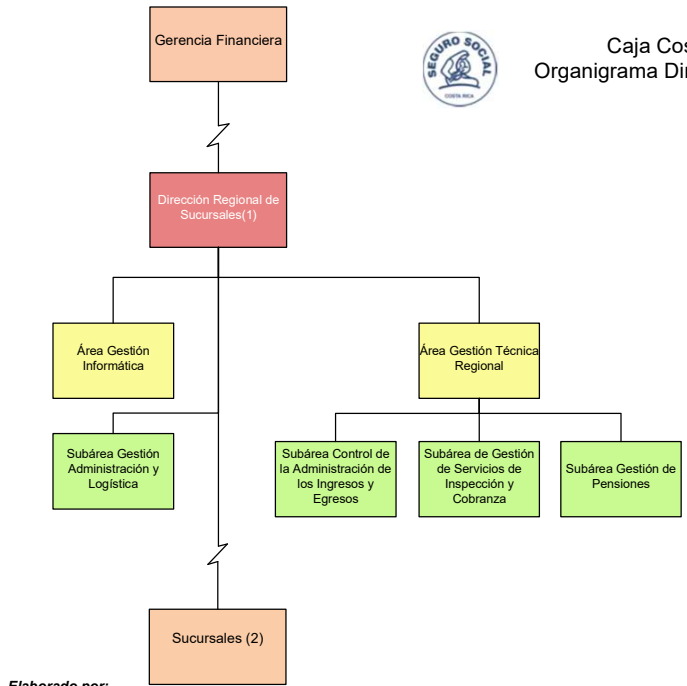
Gerencia Financiera

SEGURO SOCIAL
COSTA RICA

Caja Cos
Organigrama Dir

Dirección Regional de Sucursales(1)

Área Gestión Informática

Área Gestión Técnica Regional

Subárea Gestión Administración y Logística

Subárea Control de la Administración de los Ingresos y Egresos

Subárea de Gestión de Servicios de Inspección y Cobranza

Subárea Gestión de Pensiones

Sucursales (2)

Elaborado por: